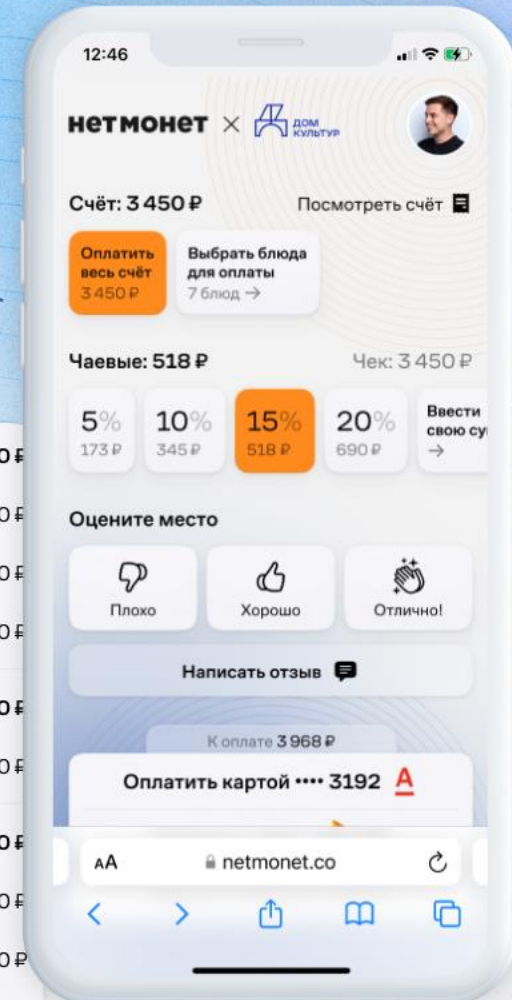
12:46

нетмонет × ДОМ КУЛЬТУР

Счёт: 3 450 ₽

Посмотреть счёт

Оплатить весь счёт 3 450 ₽

Выбрать блюда для оплаты 7 блюд →

Чаевые: 518 ₽

Чек: 3 450 ₽

5% 173 ₽

10% 345 ₽

15% 518 ₽

20% 690 ₽

Ввести свою су →

Оцените место

Плохо

Хорошо

Отлично!

Написать отзыв

К оплате 3 968 ₽

Оплатить картой •••• 3192

AA netmonet.co

0 ₽
0 ₽
0 ₽
0 ₽
0 ₽
0 ₽
0 ₽
0 ₽
0 ₽